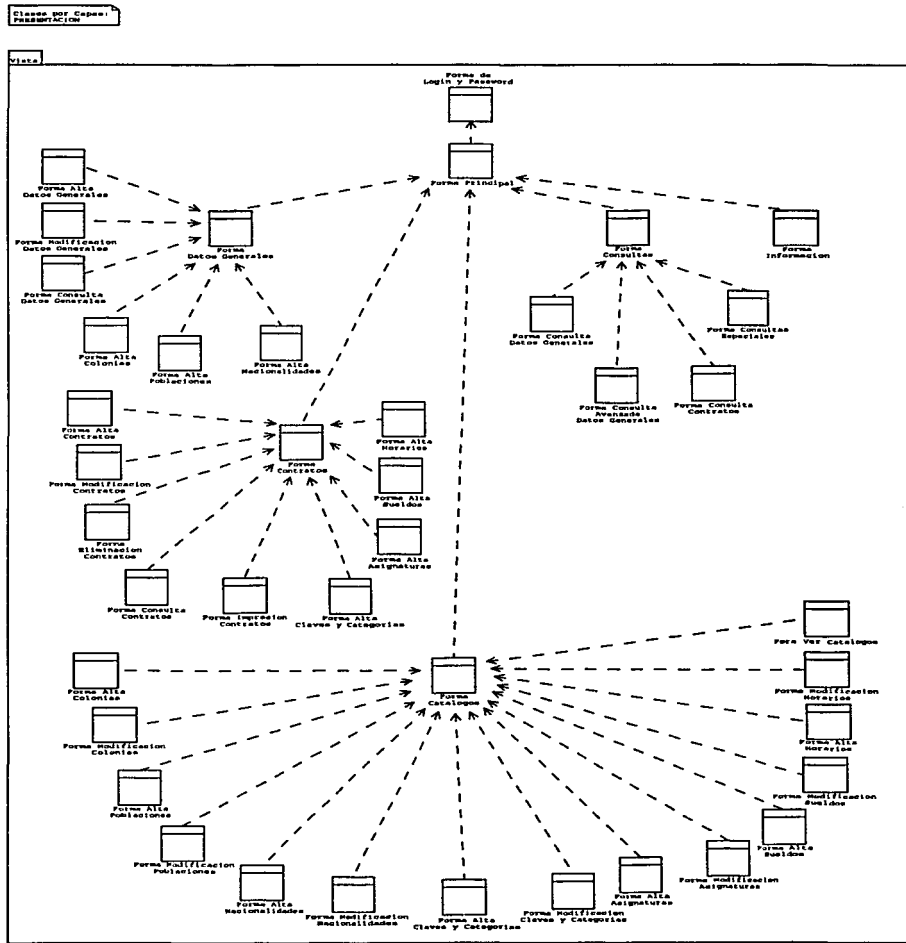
Clases por Capas: PRESENTACION

Vista

Forma de Login y Password

Forma Principal

Forma Alta Datos Generales

Forma Modificacion Datos Generales

Forma Consulta Datos Generales

Forma Datos Generales

Forma Alta Colonias

Forma Alta Poblaciones

Forma Alta Nacionalidades

Forma Consultas

Forma Informacion

Forma Consulta Datos Generales

Forma Consultas Especiales

Forma Consulta Avanzada Datos Generales

Forma Consulta Contratos

Forma Alta Contratos

Forma Modificacion Contratos

Forma Eliminacion Contratos

Forma Contratos

Forma Alta Horarios

Forma Alta Sueldos

Forma Alta Asignaturas

Forma Consulta Contratos

Forma Impresion Contratos

Forma Alta Claves y Categorias

Fora Ver Catalogos

Forma Alta Colonias

Forma Catalogos

Forma Modificacion Horarios

Forma Modificacion Colonias

Forma Alta Horarios

Forma Alta Poblaciones

Forma Modificacion Sueldos

Forma Modificacion Poblaciones

Forma Alta Sueldos

Forma Modificacion Asignaturas

Forma Alta Nacionalidades

Forma Modificacion Nacionalidades

Forma Alta Claves y Categorias

Forma Modificacion Claves y Categorias

Forma Alta Asignaturas